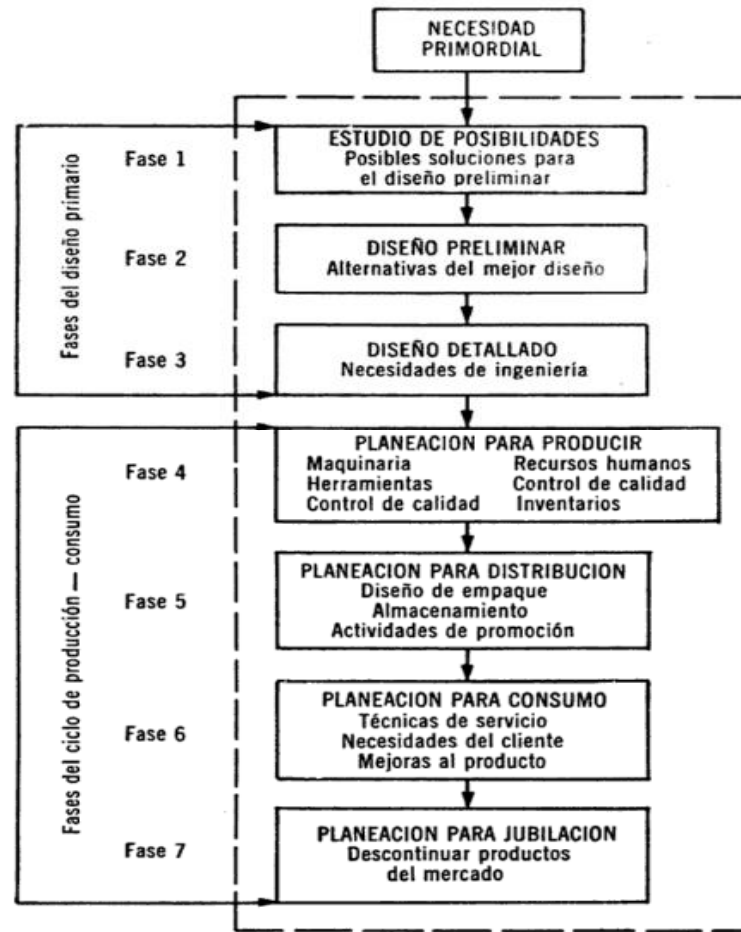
NECESIDAD PRIMORDIAL

Fases del diseño primario

Fase 1

ESTUDIO DE POSIBILIDADES
Posibles soluciones para el diseño preliminar

Fase 2

DISEÑO PRELIMINAR
Alternativas del mejor diseño

Fase 3

DISEÑO DETALLADO
Necesidades de ingeniería

Fases del ciclo de producción — consumo

Fase 4

PLANEACION PARA PRODUCIR
Maquinaria
Herramientas
Control de calidad
Recursos humanos
Control de calidad
Inventarios

Fase 5

PLANEACION PARA DISTRIBUCION
Diseño de empaque
Almacenamiento
Actividades de promoción

Fase 6

PLANEACION PARA CONSUMO
Técnicas de servicio
Necesidades del cliente
Mejoras al producto

Fase 7

PLANEACION PARA JUBILACION
Descontinuar productos del mercado